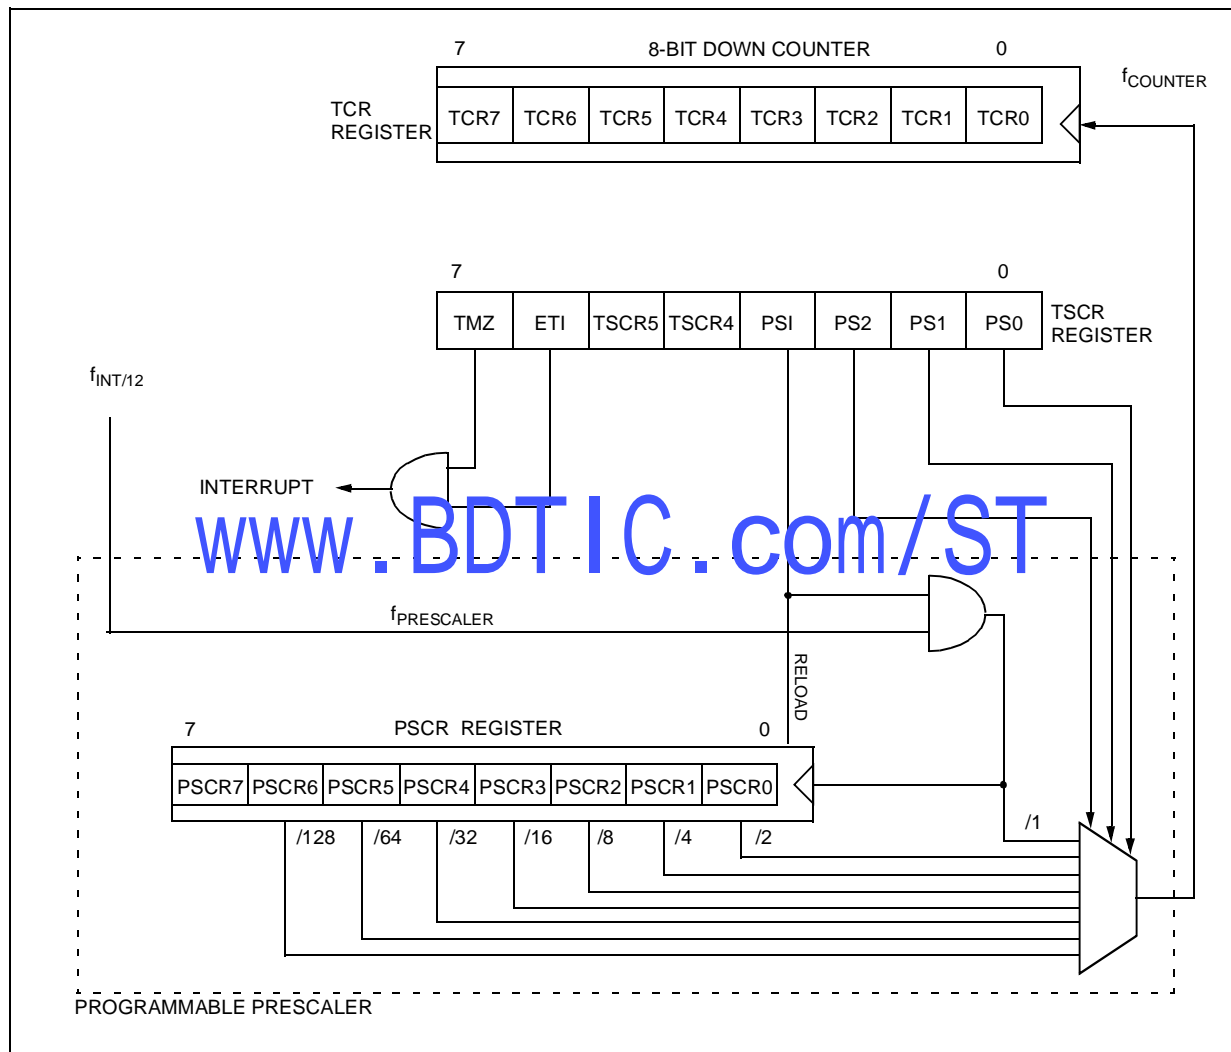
7

8-BIT DOWN COUNTER

0

$f_{COUNTER}$

TCR REGISTER

| TCR7 | TCR6 | TCR5 | TCR4 | TCR3 | TCR2 | TCR1 | TCR0 |
|---|---|---|---|---|---|---|---|

7

0

| TMZ | ETI | TSCR5 | TSCR4 | PSI | PS2 | PS1 | PS0 |
|---|---|---|---|---|---|---|---|

TSCR REGISTER

$f_{INT/12}$

INTERRUPT

www.BDTIC.com/ST

$f_{PRESCALER}$

RELOAD

7

PSCR REGISTER

0

| PSCR7 | PSCR6 | PSCR5 | PSCR4 | PSCR3 | PSCR2 | PSCR1 | PSCR0 |
|---|---|---|---|---|---|---|---|

/128 /64 /32 /16 /8 /4 /2 /1

PROGRAMMABLE PRESCALER